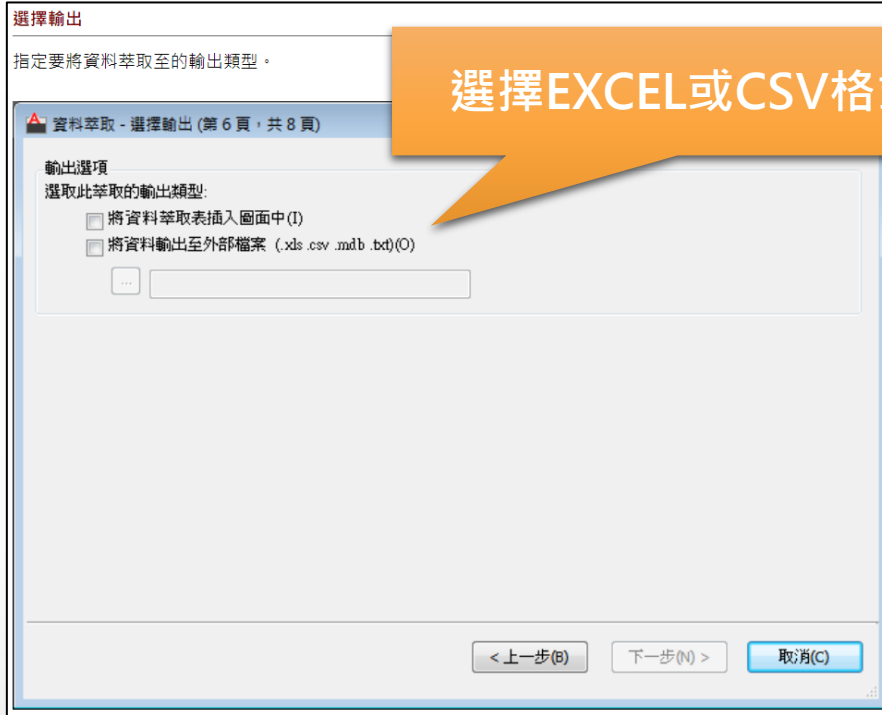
選擇輸出

指定要將資料萃取至的輸出類型。

選擇EXCEL或CSV格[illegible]

資料萃取 - 選擇輸出 (第 6 頁，共 8 頁)

輸出選項
選取此萃取的輸出類型:
將資料萃取表插入圖面中(I)
將資料輸出至外部檔案 (.xls .csv .mdb .txt)(O)

...

< 上一步(B)
下一步(N) >
取消(C)